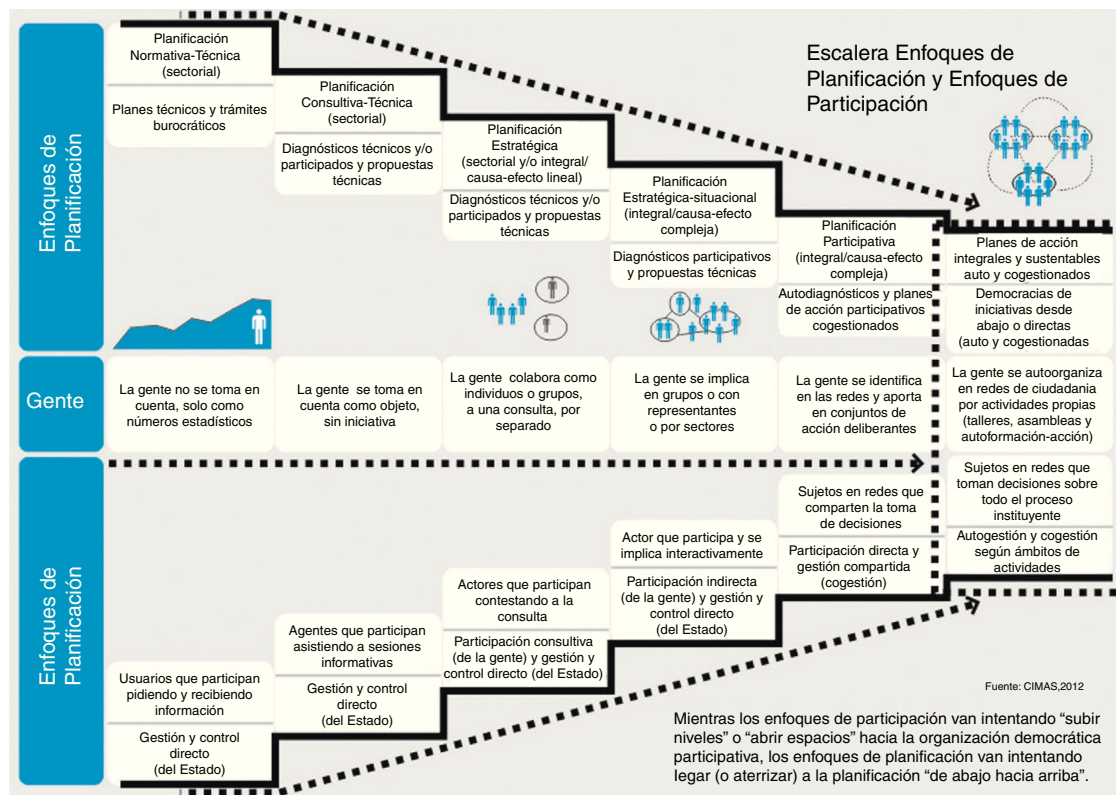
Escalera Enfoques de Planificación y Enfoques de Participación

Enfoques de Planificación

Planificación Normativa-Técnica (sectorial)

Planes técnicos y trámites burocráticos

Planificación Consultiva-Técnica (sectorial)

Diagnósticos técnicos y/o participados y propuestas técnicas

Planificación Estratégica (sectorial y/o integral/ causa-efecto lineal)

Diagnósticos técnicos y/o participados y propuestas técnicas

Planificación Estratégica-situacional (integral/causa-efecto compleja)

Diagnósticos participativos y propuestas técnicas

Planificación Participativa (integral/causa-efecto compleja)

Autodiagnósticos y planes de acción participativos cogestionados

Planes de acción integrales y sustentables auto y cogestionados

Democracias de iniciativas desde abajo o directas (auto y cogestionadas

Gente

La gente no se toma en cuenta, solo como números estadísticos

La gente se toma en cuenta como objeto, sin iniciativa

La gente colabora como individuos o grupos, a una consulta, por separado

La gente se implica en grupos o con representantes o por sectores

La gente se identifica en las redes y aporta en conjuntos de acción deliberantes

La gente se autoorganiza en redes de ciudadania por actividades propias (talleres, asambleas y autoformación-acción)

Enfoques de Planificación

Usuarios que participan pidiendo y recibiendo información

Gestión y control directo (del Estado)

Agentes que participan asistiendo a sesiones informativas

Gestión y control directo (del Estado)

Actores que participan contestando a la consulta

Participación consultiva (de la gente) y gestión y control directo (del Estado)

Actor que participa y se implica interactivamente

Participación indirecta (de la gente) y gestión y control directo (del Estado)

Sujetos en redes que comparten la toma de decisiones

Participación directa y gestión compartida (cogestión)

Sujetos en redes que toman decisiones sobre todo el proceso instituyente

Autogestión y cogestión según ámbitos de actividades

Fuente: CIMAS,2012

Mientras los enfoques de participación van intentando “subir niveles” o “abrir espacios” hacia la organización democrática participativa, los enfoques de planificación van intentando legar (o aterrizar) a la planificación “de abajo hacia arriba”.